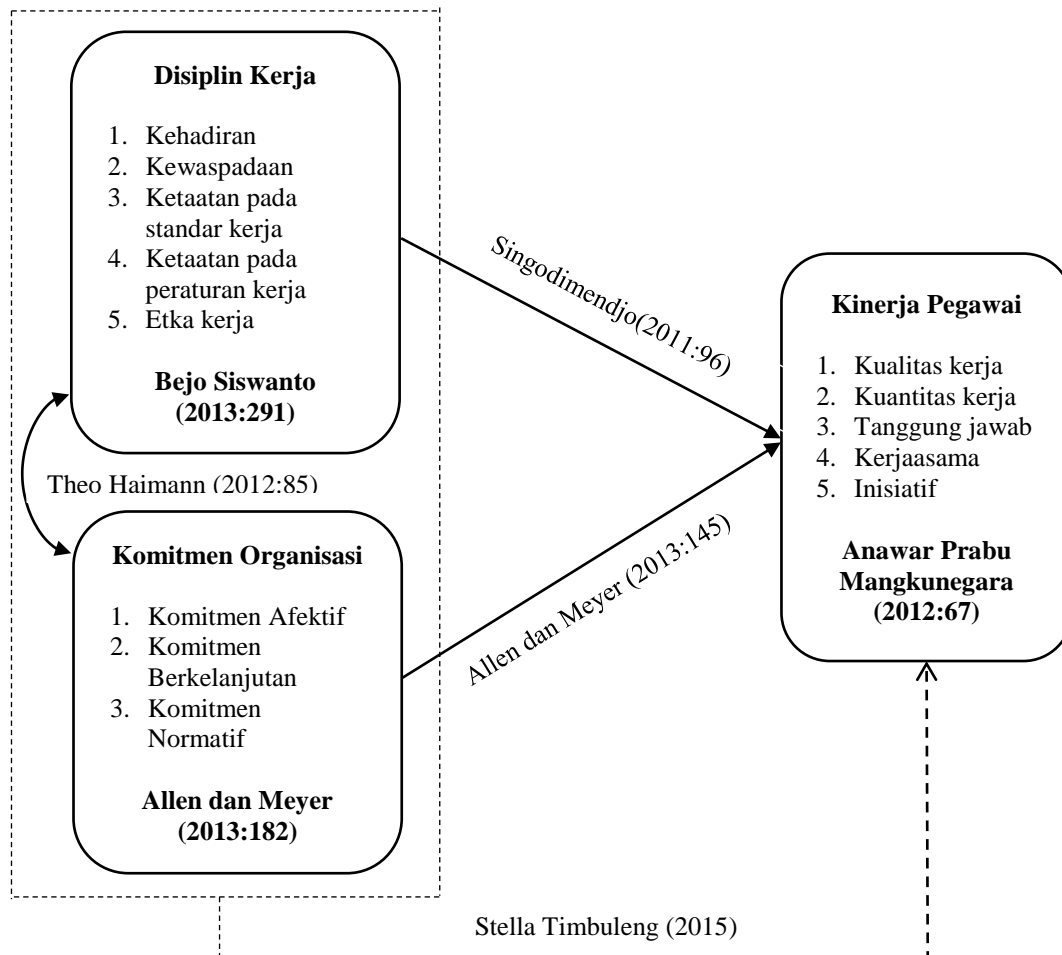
**Disiplin Kerja**

1. Kehadiran
2. Kewaspadaan
3. Ketaatan pada standar kerja
4. Ketaatan pada peraturan kerja
5. Etka kerja

**Bejo Siswanto (2013:291)**

Singodimendjo(2011:96)

**Kinerja Pegawai**

1. Kualitas kerja
2. Kuantitas kerja
3. Tanggung jawab
4. Kerjaasama
5. Inisiatif

**Anawar Prabu Mangkunegara (2012:67)**

Theo Haimann (2012:85)

**Komitmen Organisasi**

1. Komitmen Afektif
2. Komitmen Berkelanjutan
3. Komitmen Normatif

**Allen dan Meyer (2013:182)**

Allen dan Meyer (2013:145)

Stella Timbuleng (2015)